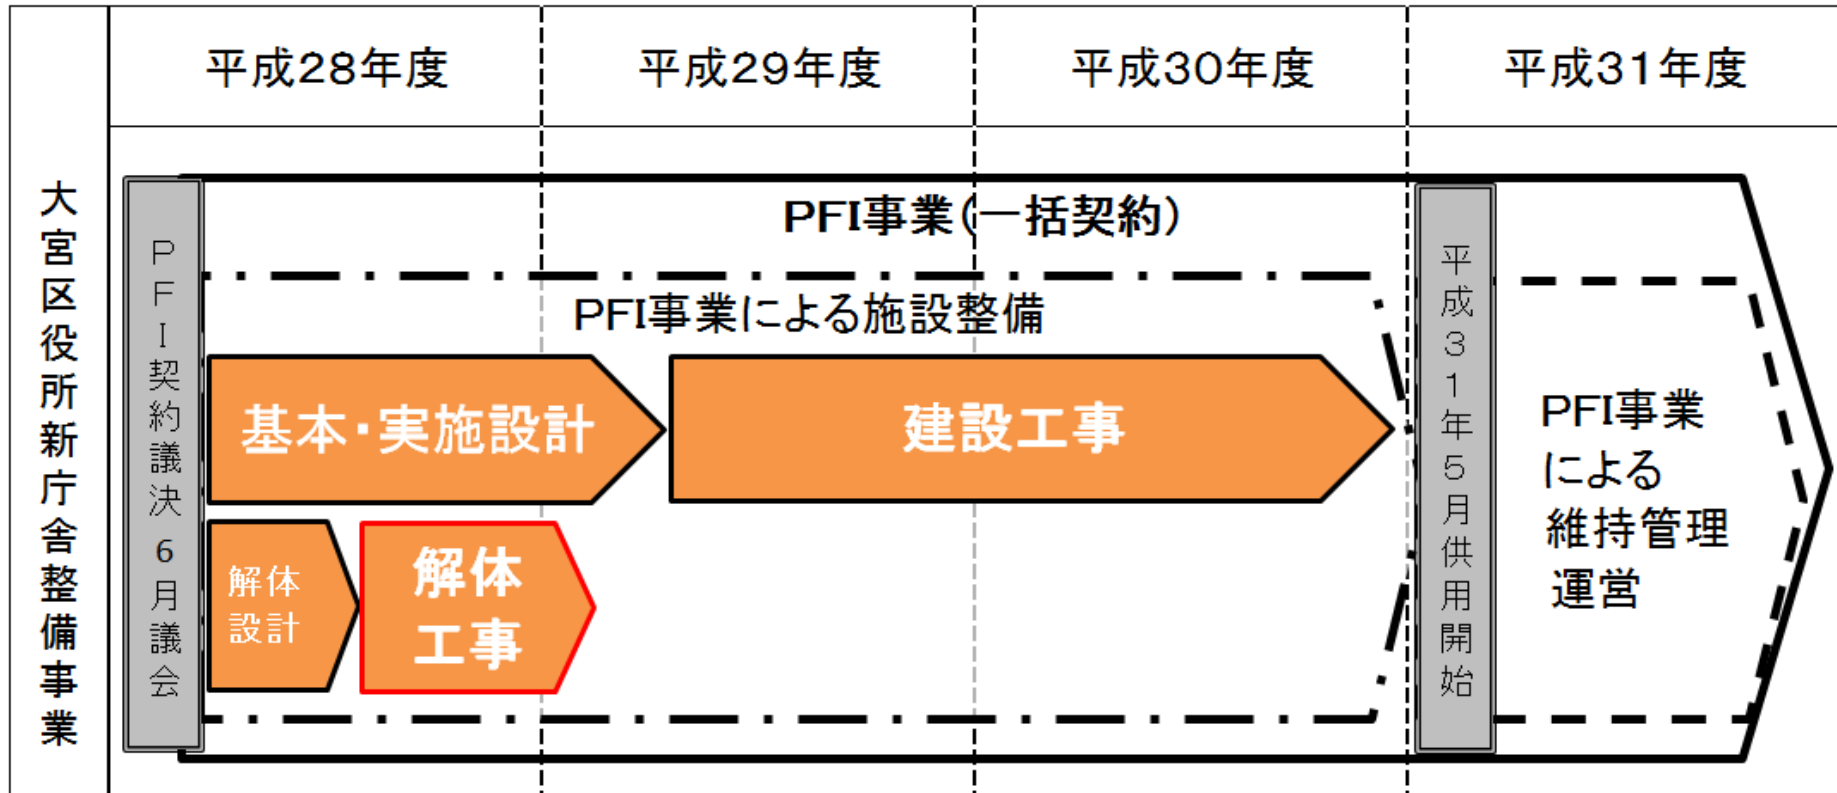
平成28年度
平成29年度
平成30年度
平成31年度

大宮区役所新庁舎整備事業

PFI契約議決6月議会

PFI事業(一括契約)

PFI事業による施設整備

基本・実施設計

建設工事

解体設計

解体工事

平成31年5月供用開始

PFI事業による維持管理運営